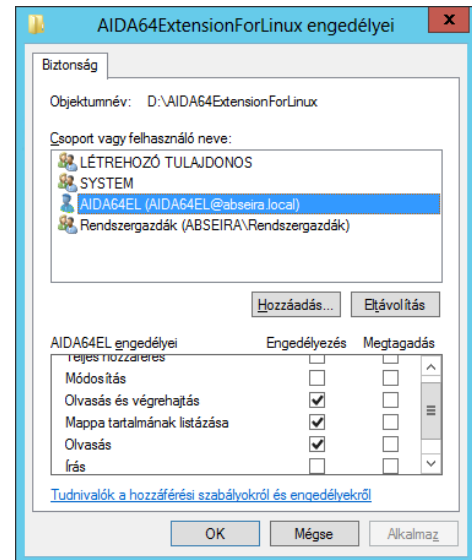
AIDA64ExtensionForLinux engedélyei

Biztonság

Objektumnév: D:\AIDA64ExtensionForLinux

Csoport vagy felhasználó neve:

LÉTREHOZÓ TULAJDONOS
SYSTEM
AIDA64EL (AIDA64EL@abseira.local)
Rendszergazdák (ABSEIRA\Rendszergazdák)

Hozzáadás... Eltávolítás

| AIDA64EL engedélyei | Engedélyezés | Megtagadás |
|---|---|---|
| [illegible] | | |
| Módosítás | | |
| Olvasás és végrehajtás | ✔ | |
| Mappa tartalmának listázása | ✔ | |
| Olvasás | ✔ | |
| Írás | | |

Tudnivalók a hozzáférési szabályokról és engedélyekről

OK Mégse Alkalmaz